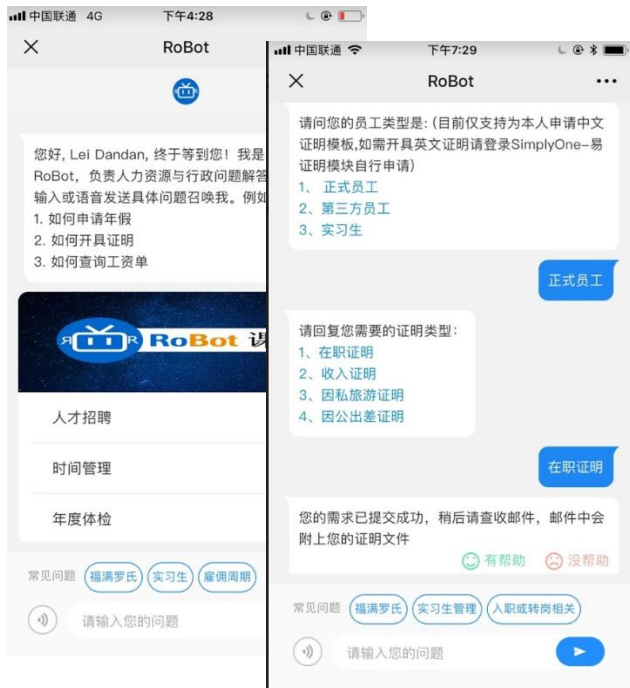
中国联通 4G 下午4:28

RoBot

您好, Lei Dandan, 终于等到您！我是RoBot，负责人力资源与行政问题解答输入或语音发送具体问题召唤我。例如
1. 如何申请年假
2. 如何开具证明
3. 如何查询工资单

RoBot 课

人才招聘

时间管理

年度体检

常见问题 福满罗氏 实习生 雇佣周期

请输入您的问题

中国联通 下午7:29

RoBot

请问您的员工类型是:（目前仅支持为本人申请中文证明模板,如需开具英文证明请登录SimplyOne-易证明模块自行申请）
1、正式员工
2、第三方员工
3、实习生

正式员工

请回复您需要的证明类型:
1、在职证明
2、收入证明
3、因私旅游证明
4、因公出差证明

在职证明

您的需求已提交成功，稍后请查收邮件，邮件中会附上您的证明文件

有帮助 没帮助

常见问题 福满罗氏 实习生管理 入职或转岗相关

请输入您的问题